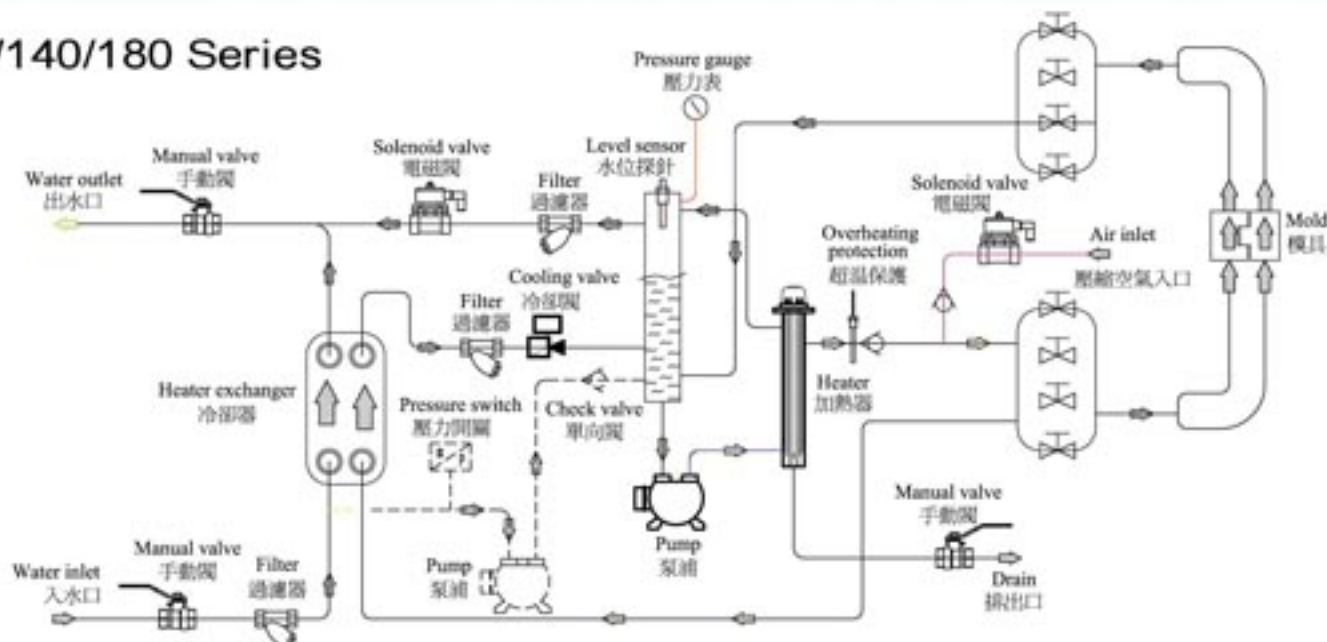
/140/180 Series

Pressure gauge
壓力表

Manual valve
手動閥

Solenoid valve
電磁閥

Level sensor
水位探針

Water outlet
出水口

Filter
過濾器

Solenoid valve
電磁閥

Overheating protection
超溫保護

Air inlet
壓縮空氣入口

Mold
模具

Cooling valve
冷卻閥

Filter
過濾器

Heater exchanger
冷卻器

Heater
加熱器

Pressure switch
壓力開關

Check valve
單向閥

Manual valve
手動閥

Pump
泵浦

Drain
排出口

Water inlet
入水口

Manual valve
手動閥

Filter
過濾器

Pump
泵浦